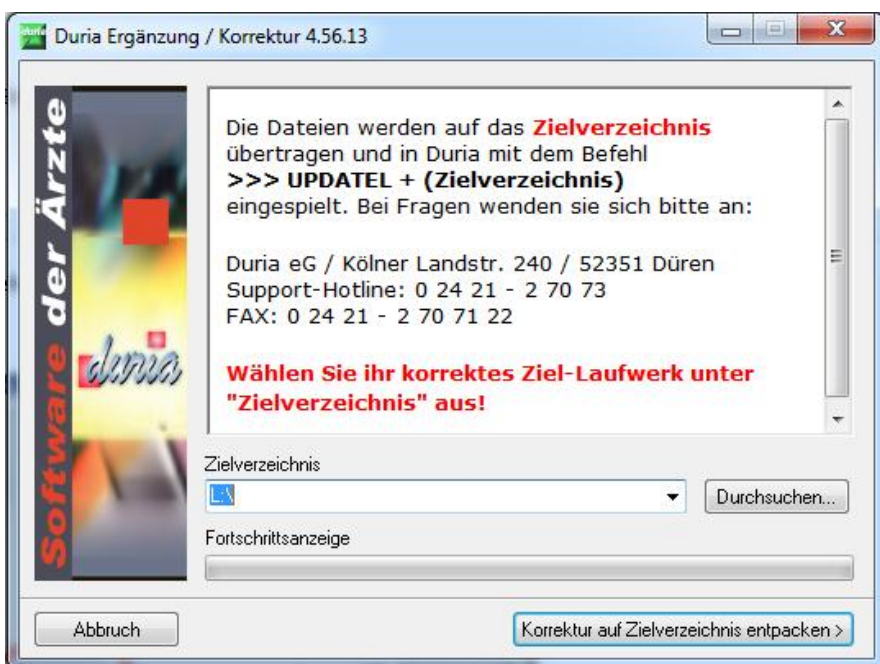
Duria Ergänzung / Korrektur 4.56.13

Software der Ärzte

duria

Die Dateien werden auf das Zielverzeichnis übertragen und in Duria mit dem Befehl
**>>> UPDATEL + (Zielverzeichnis)**
eingespielt. Bei Fragen wenden sie sich bitte an:

Duria eG / Kölner Landstr. 240 / 52351 Düren
Support-Hotline: 0 24 21 - 2 70 73
FAX: 0 24 21 - 2 70 71 22

**Wählen Sie ihr korrektes Ziel-Laufwerk unter "Zielverzeichnis" aus!**

Zielverzeichnis

L:\

Durchsuchen...

Fortschrittsanzeige

Abbruch

Korrektur auf Zielverzeichnis entpacken >